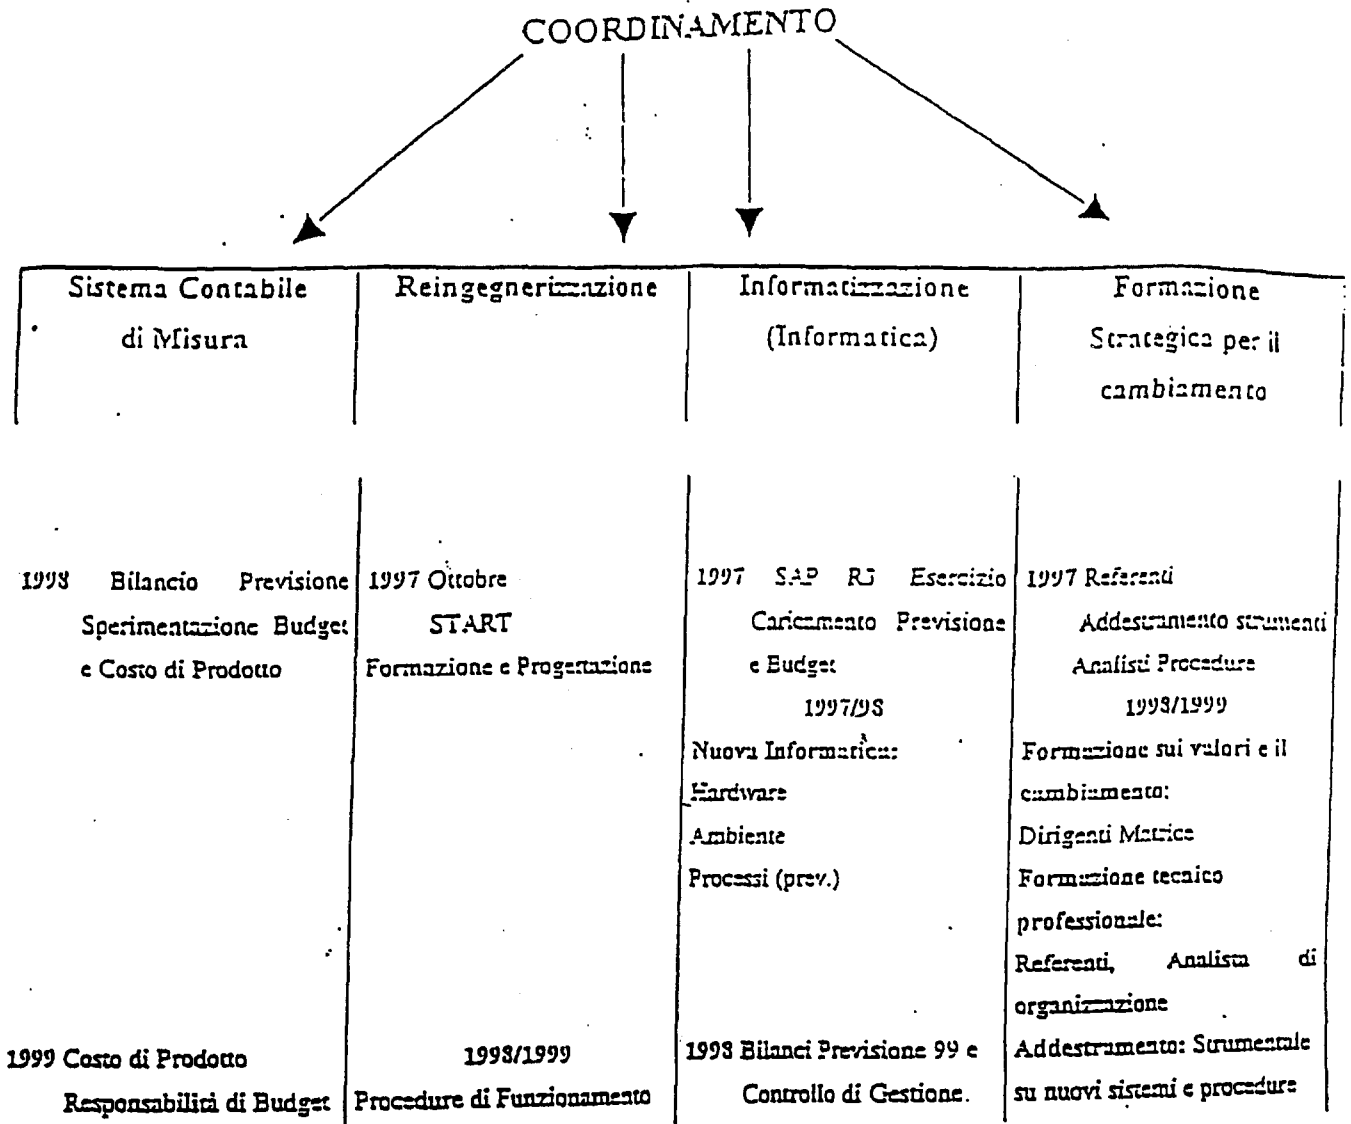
COORDINAMENTO

| Sistema Contabile di Misura | Reingegnerizzazione | Informatizzazione (Informatica) | Formazione Strategica per il cambiamento |
|---|---|---|---|
| 1998 Bilancio Previsione Sperimentazione Budget e Costo di Prodotto | 1997 Ottobre START Formazione e Progettazione | 1997 SAP R3 Esercizio Caricamento Previsione e Budget 1997/98 Nuova Informatica: Hardware Ambiente Processi (prev.) | 1997 Referenti Addestramento strumenti Analisti Procedure 1998/1999 Formazione sui valori e il cambiamento: Dirigenti Matrice Formazione tecnico professionale: Referenti, Analista di organizzazione |
| 1999 Costo di Prodotto Responsabilità di Budget | 1998/1999 Procedure di Funzionamento | 1998 Bilanci Previsione 99 e Controllo di Gestione. | Addestramento: Strumentale su nuovi sistemi e procedure |